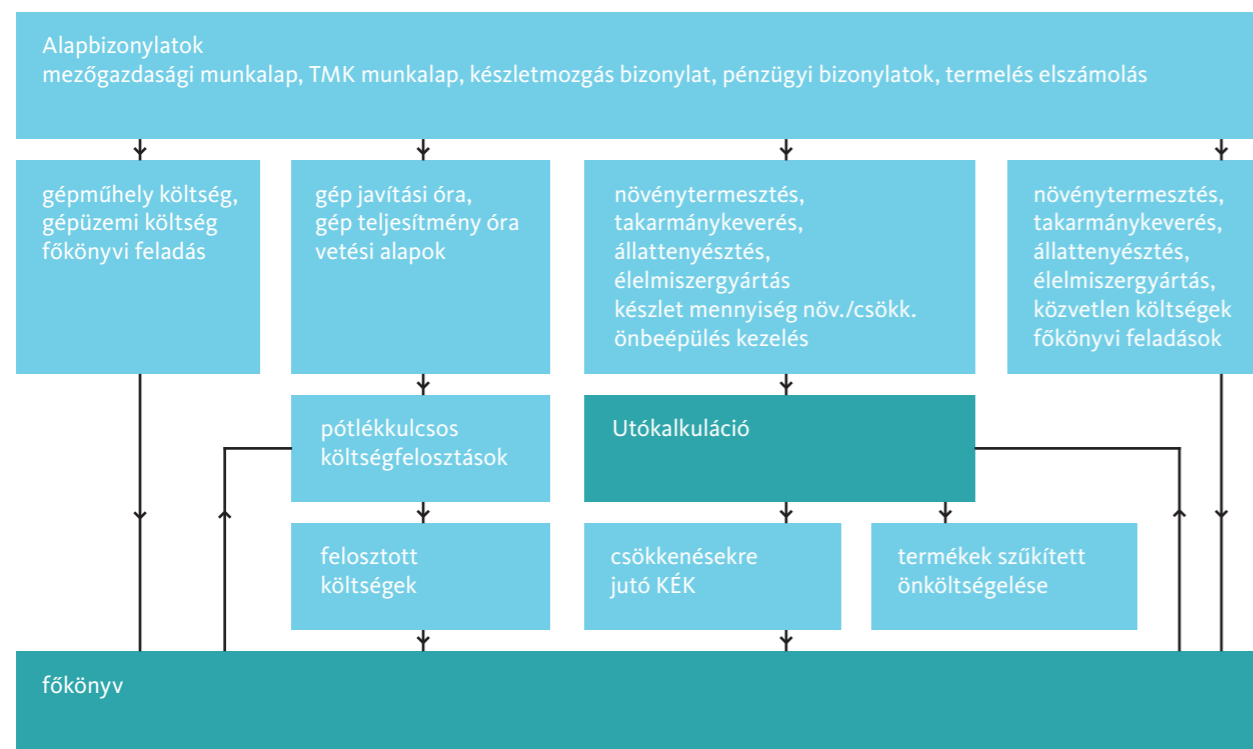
Alapbizonylatok
mezőgazdasági munkalap, TMK munkalap, készletmozgás bizonylat, pénzügyi bizonylatok, termelés elszámolás

gépműhely költség, gépüzemi költség főkönyvi feladás

gép javítási óra, gép teljesítmény óra vetési alapok

növénytermesztés, takarmánykeverés, állattenyésztés, élelmiszergyártás készlet mennyiség növ./csökk. önbeépülés kezelés

növénytermesztés, takarmánykeverés, állattenyésztés, élelmiszergyártás, közvetlen költségek főkönyvi feladások

pótlékkulcsos költségfelosztások

Utókalkuláció

felosztott költségek

csökkenésekre jutó KÉK

termékek szűkített önköltségelése

főkönyv